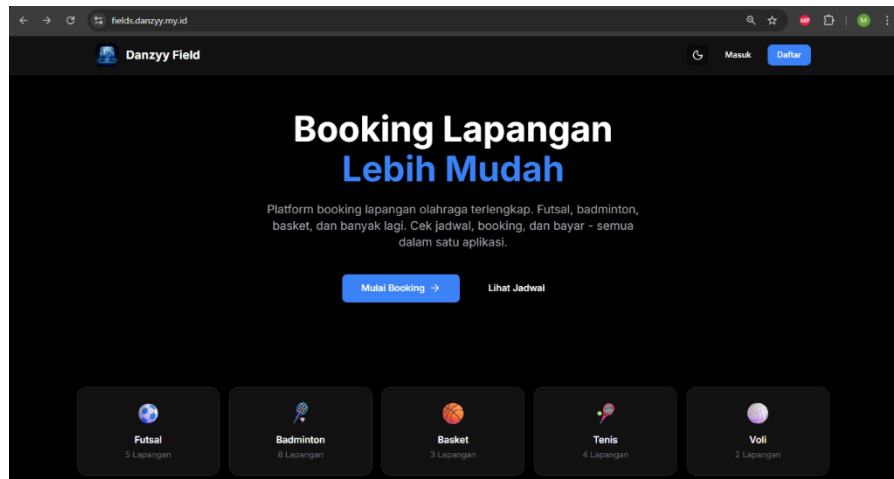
fields.danzyy.my.id

Danzyy Field

Masuk Daftar

Booking Lapangan
Lebih Mudah

Platform booking lapangan olahraga terlengkap. Futsal, badminton, basket, dan banyak lagi. Cek jadwal, booking, dan bayar - semua dalam satu aplikasi.

Mulai Booking →

Lihat Jadwal

Futsal
5 Lapangan

Badminton
8 Lapangan

Basket
3 Lapangan

Tenis
4 Lapangan

Voli
2 Lapangan